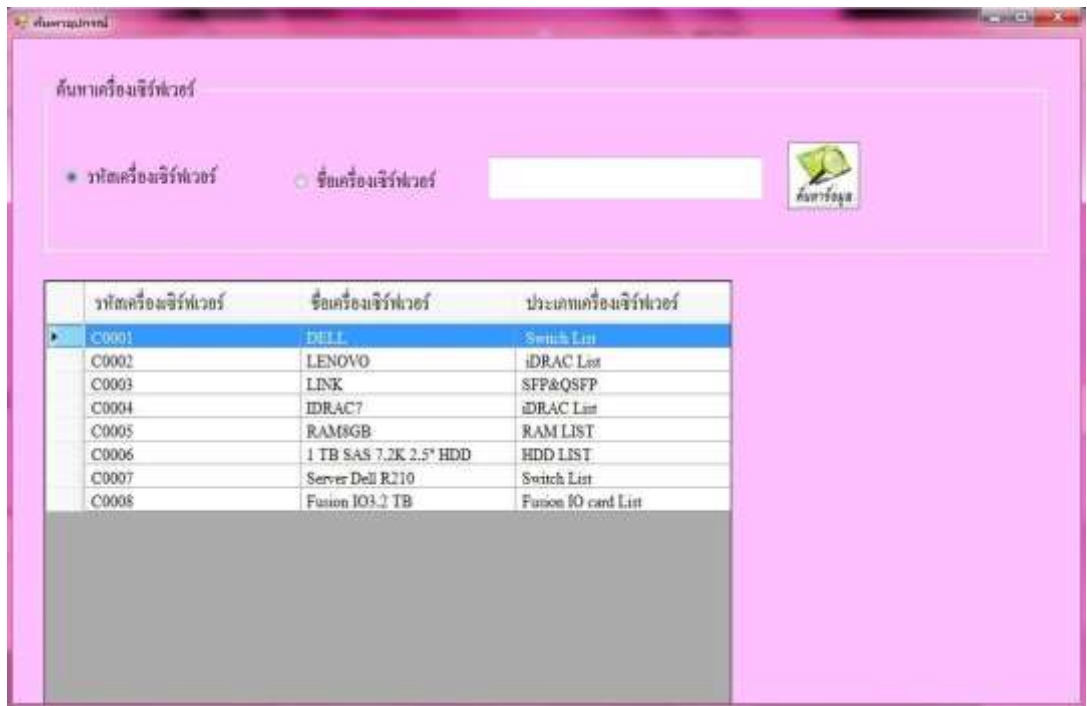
ค้นหาอุปกรณ์

ค้นหาเครื่องเซิร์ฟเวอร์

รหัสเครื่องเซิร์ฟเวอร์

ชื่อเครื่องเซิร์ฟเวอร์

ค้นหาข้อมูล

| รหัสเครื่องเซิร์ฟเวอร์ | ชื่อเครื่องเซิร์ฟเวอร์ | ประเภทเครื่องเซิร์ฟเวอร์ |
|---|---|---|
| C0001 | DELL | Switch List |
| C0002 | LENOVO | iDRAC List |
| C0003 | LINK | SFP&QSFP |
| C0004 | IDRAC7 | iDRAC List |
| C0005 | RAM8GB | RAM LIST |
| C0006 | 1 TB SAS 7.2K 2.5" HDD | HDD LIST |
| C0007 | Server Dell R210 | Switch List |
| C0008 | Fusion IO3.2 TB | Fusion IO card List |